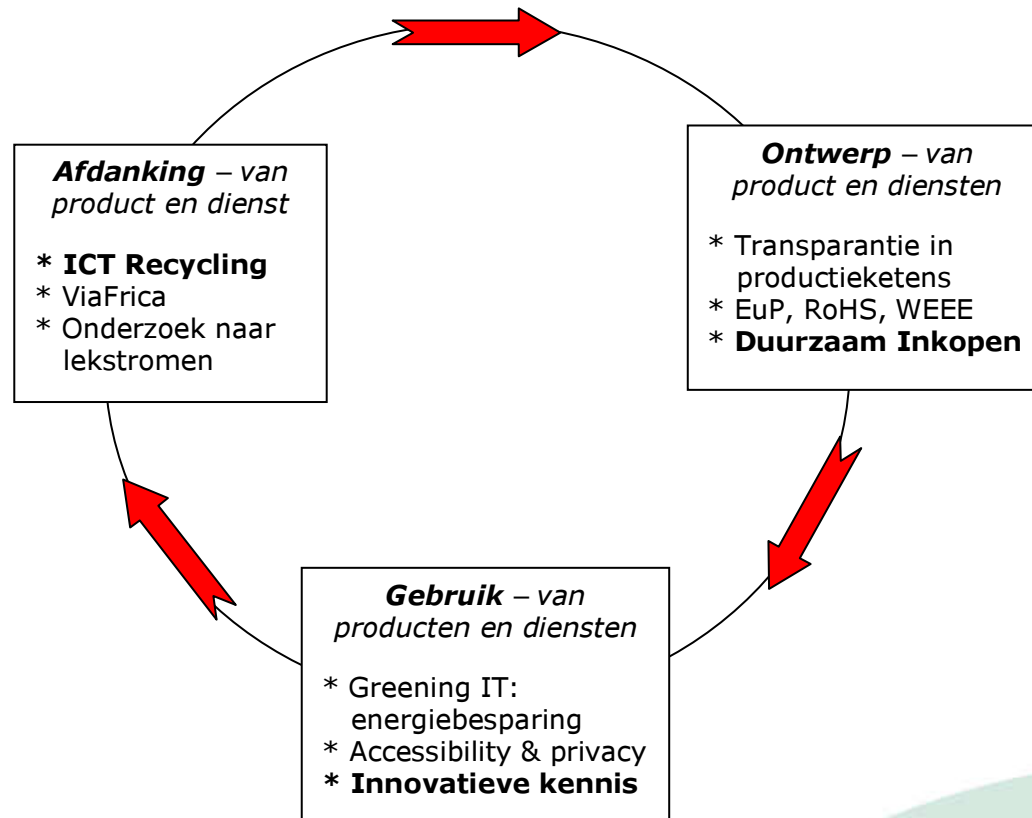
*Afdanking* – *van product en dienst*

* **ICT Recycling**
* ViaFrica
* Onderzoek naar lekstromen

*Ontwerp* – *van product en diensten*

* Transparantie in productieketens
* EuP, RoHS, WEEE
* **Duurzaam Inkopen**

*Gebruik* – *van producten en diensten*

* Greening IT: energiebesparing
* Accessibility & privacy
* **Innovatieve kennis**